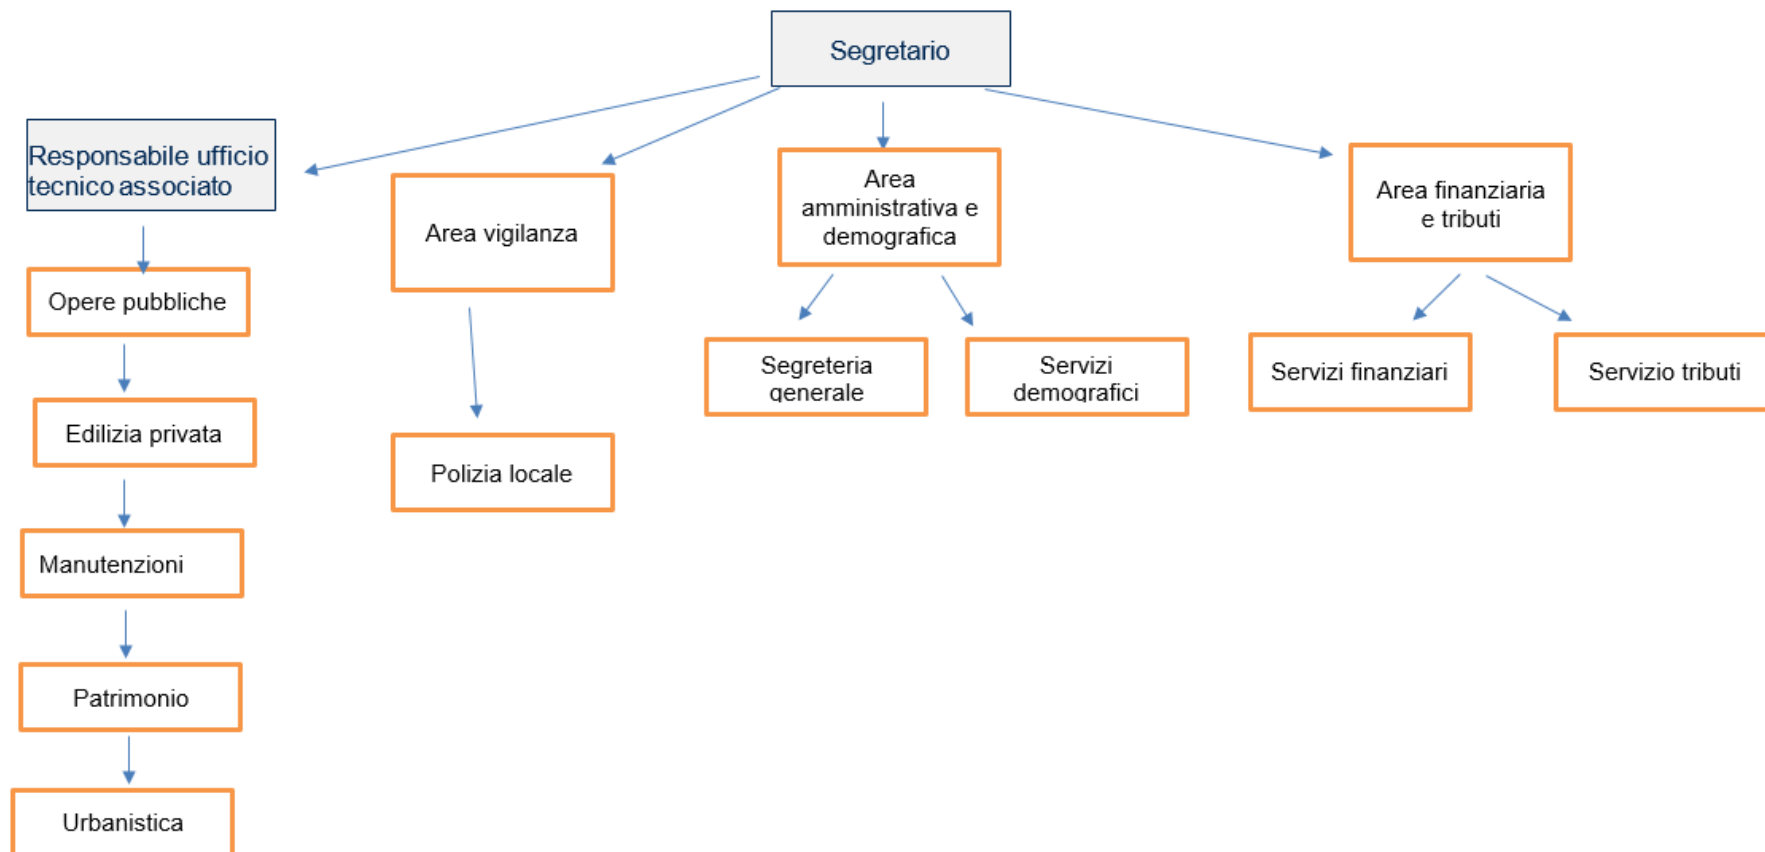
Segretario

Responsabile ufficio tecnico associato

Opere pubbliche

Edilizia privata

Manutenzioni

Patrimonio

Urbanistica

Area vigilanza

Polizia locale

Area amministrativa e demografica

Segreteria generale

Servizi demografici

Area finanziaria e tributi

Servizi finanziari

Servizio tributi